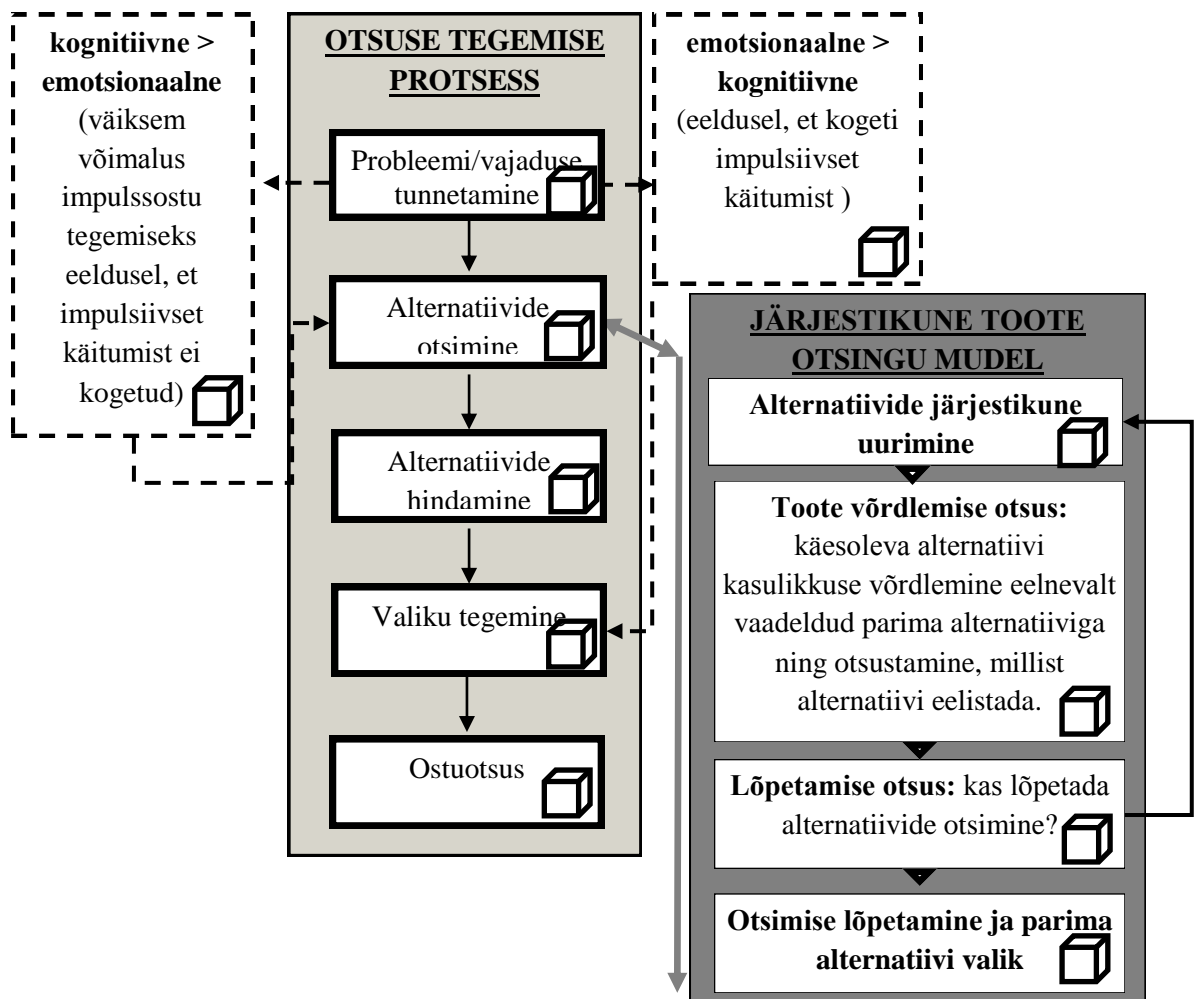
kognitiivne > emotsionaalne (väiksem võimalus impulssostu tegemiseks eeldusel, et impulsiivset käitumist ei kogetud)

OTSUSE TEGEMISE PROTSESS

Probleemi/vajaduse tunnetamine

Alternatiivide otsimine

Alternatiivide hindamine

Valiku tegemine

Ostuotsus

emotsionaalne > kognitiivne (eeldusel, et kogeti impulsiivset käitumist )

JÄRJESTIKUNE TOOTE OTSINGU MUDEL

Alternatiivide järjestikune uurimine

Toote võrdlemise otsus: käesoleva alternatiivi kasulikkuse võrdlemine eelnevalt vaadeldud parima alternatiiviga ning otsustamine, millist alternatiivi eelistada.

Lõpetamise otsus: kas lõpetada alternatiivide otsimine?

Otsimise lõpetamine ja parima alternatiivi valik